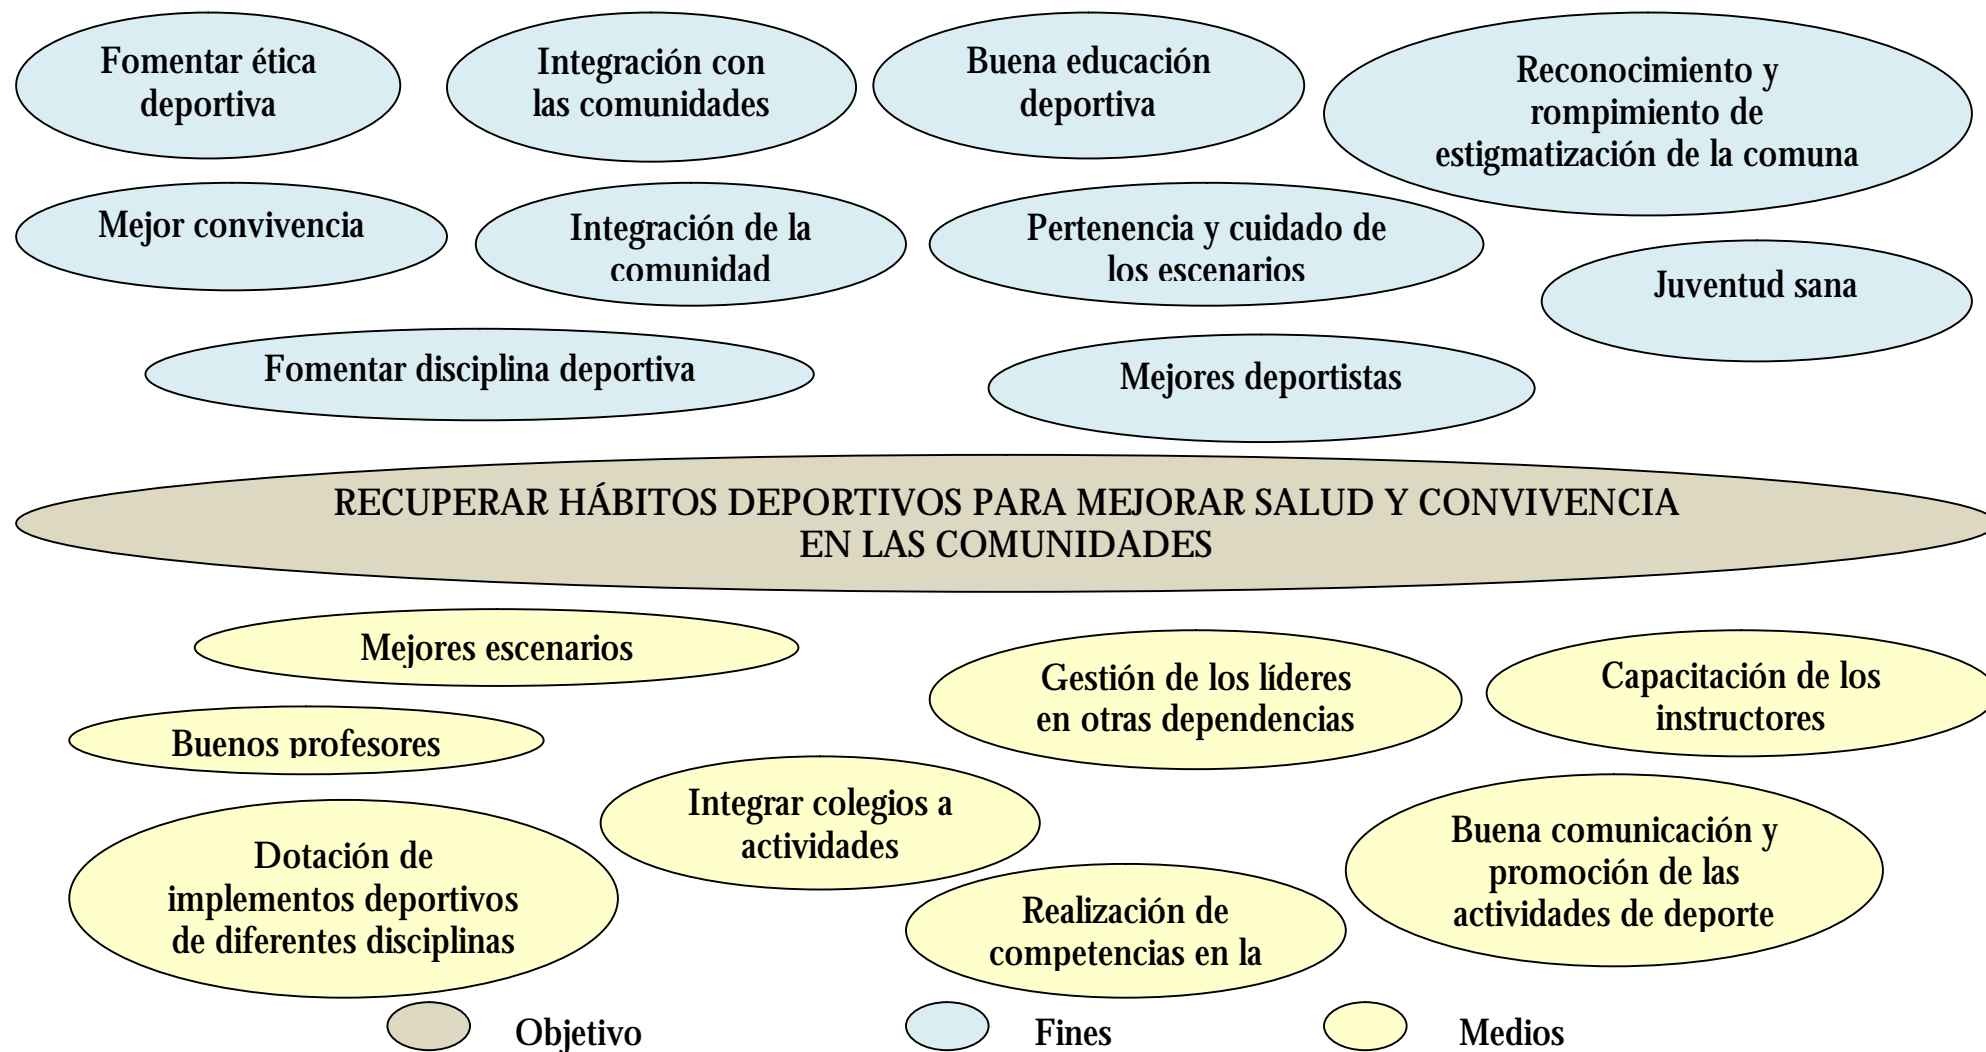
Fomentar ética deportiva

Integración con las comunidades

Buena educación deportiva

Reconocimiento y rompimiento de estigmatización de la comuna

Mejor convivencia

Integración de la comunidad

Pertenencia y cuidado de los escenarios

Juventud sana

Fomentar disciplina deportiva

Mejores deportistas

RECUPERAR HÁBITOS DEPORTIVOS PARA MEJORAR SALUD Y CONVIVENCIA EN LAS COMUNIDADES

Mejores escenarios

Gestión de los líderes en otras dependencias

Capacitación de los instructores

Buenos profesores

Integrar colegios a actividades

Buena comunicación y promoción de las actividades de deporte

Dotación de implementos deportivos de diferentes disciplinas

Realización de competencias en la

Objetivo

Fines

Medios